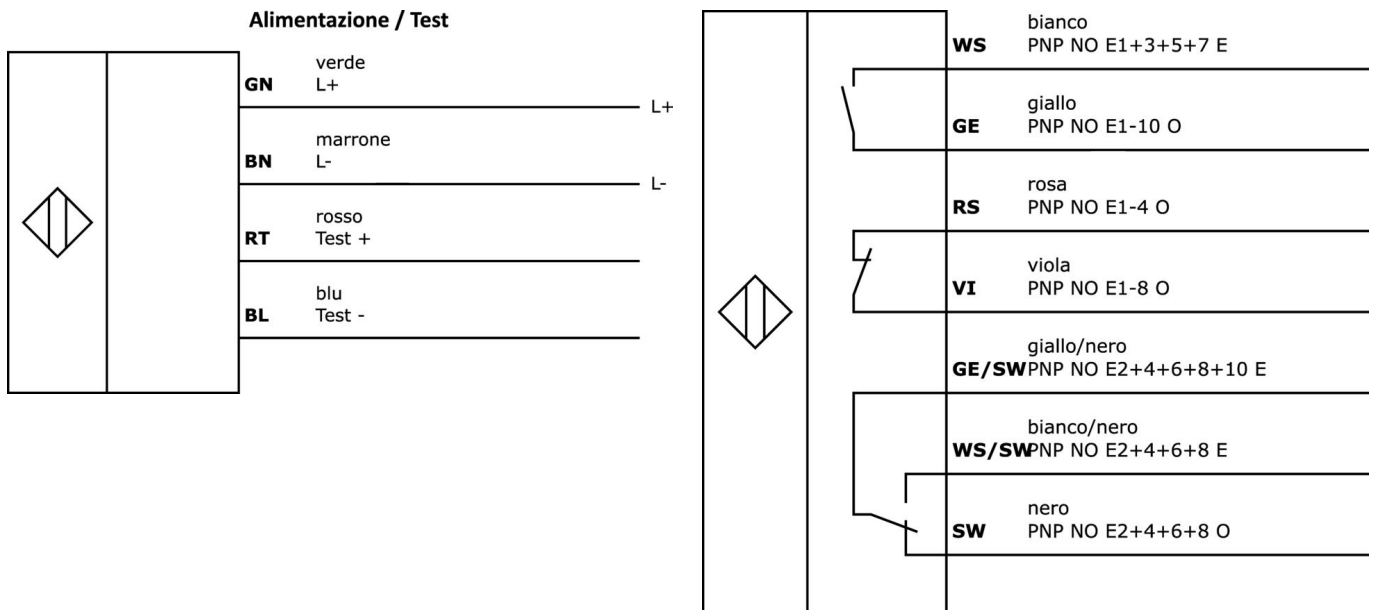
Alimentazione / Test

GN verde
L+

L+

BN marrone
L-

L-

RT rosso
Test +

BL blu
Test -

WS bianco
PNP NO E1+3+5+7 E

GE giallo
PNP NO E1-10 O

RS rosa
PNP NO E1-4 O

VI viola
PNP NO E1-8 O

GE/SW giallo/nero
PNP NO E2+4+6+8+10 E

WS/SW bianco/nero
PNP NO E2+4+6+8 E

SW nero
PNP NO E2+4+6+8 O